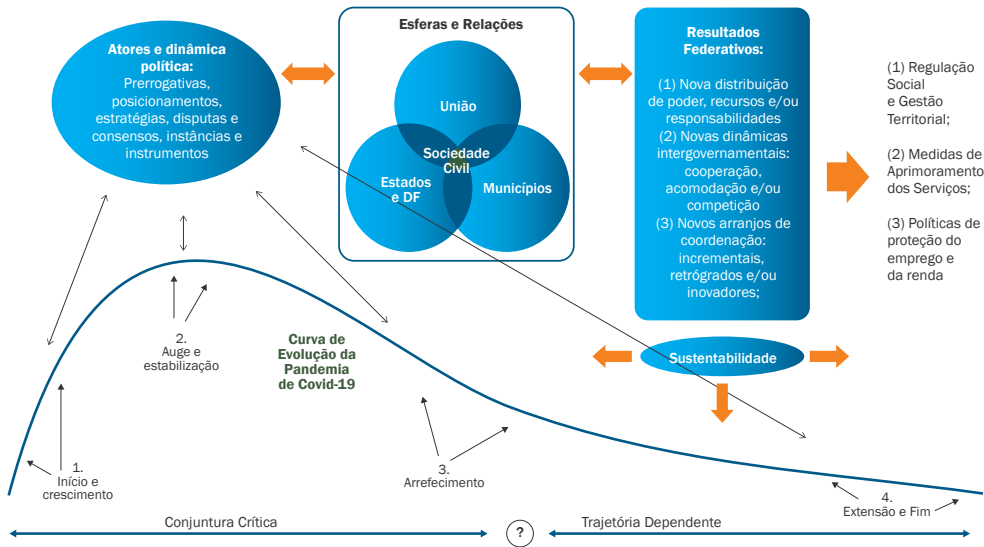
Atores e dinâmica política:
Prerrogativas, posicionamentos, estratégias, disputas e consensos, instâncias e instrumentos

Esferas e Relações

União

Sociedade Civil

Estados e DF

Municípios

Resultados Federativos:

(1) Nova distribuição de poder, recursos e/ou responsabilidades
(2) Novas dinâmicas intergovernamentais: cooperação, acomodação e/ou competição
(3) Novos arranjos de coordenação: incrementais, retrógrados e/ou inovadores;

(1) Regulação Social e Gestão Territorial;

(2) Medidas de Aprimoramento dos Serviços;

(3) Políticas de proteção do emprego e da renda

Sustentabilidade

Curva de Evolução da Pandemia de Covid-19

2. Auge e estabilização

1. Início e crescimento

3. Arrefecimento

4. Extensão e Fim

Conjuntura Crítica

?

Trajetória Dependente